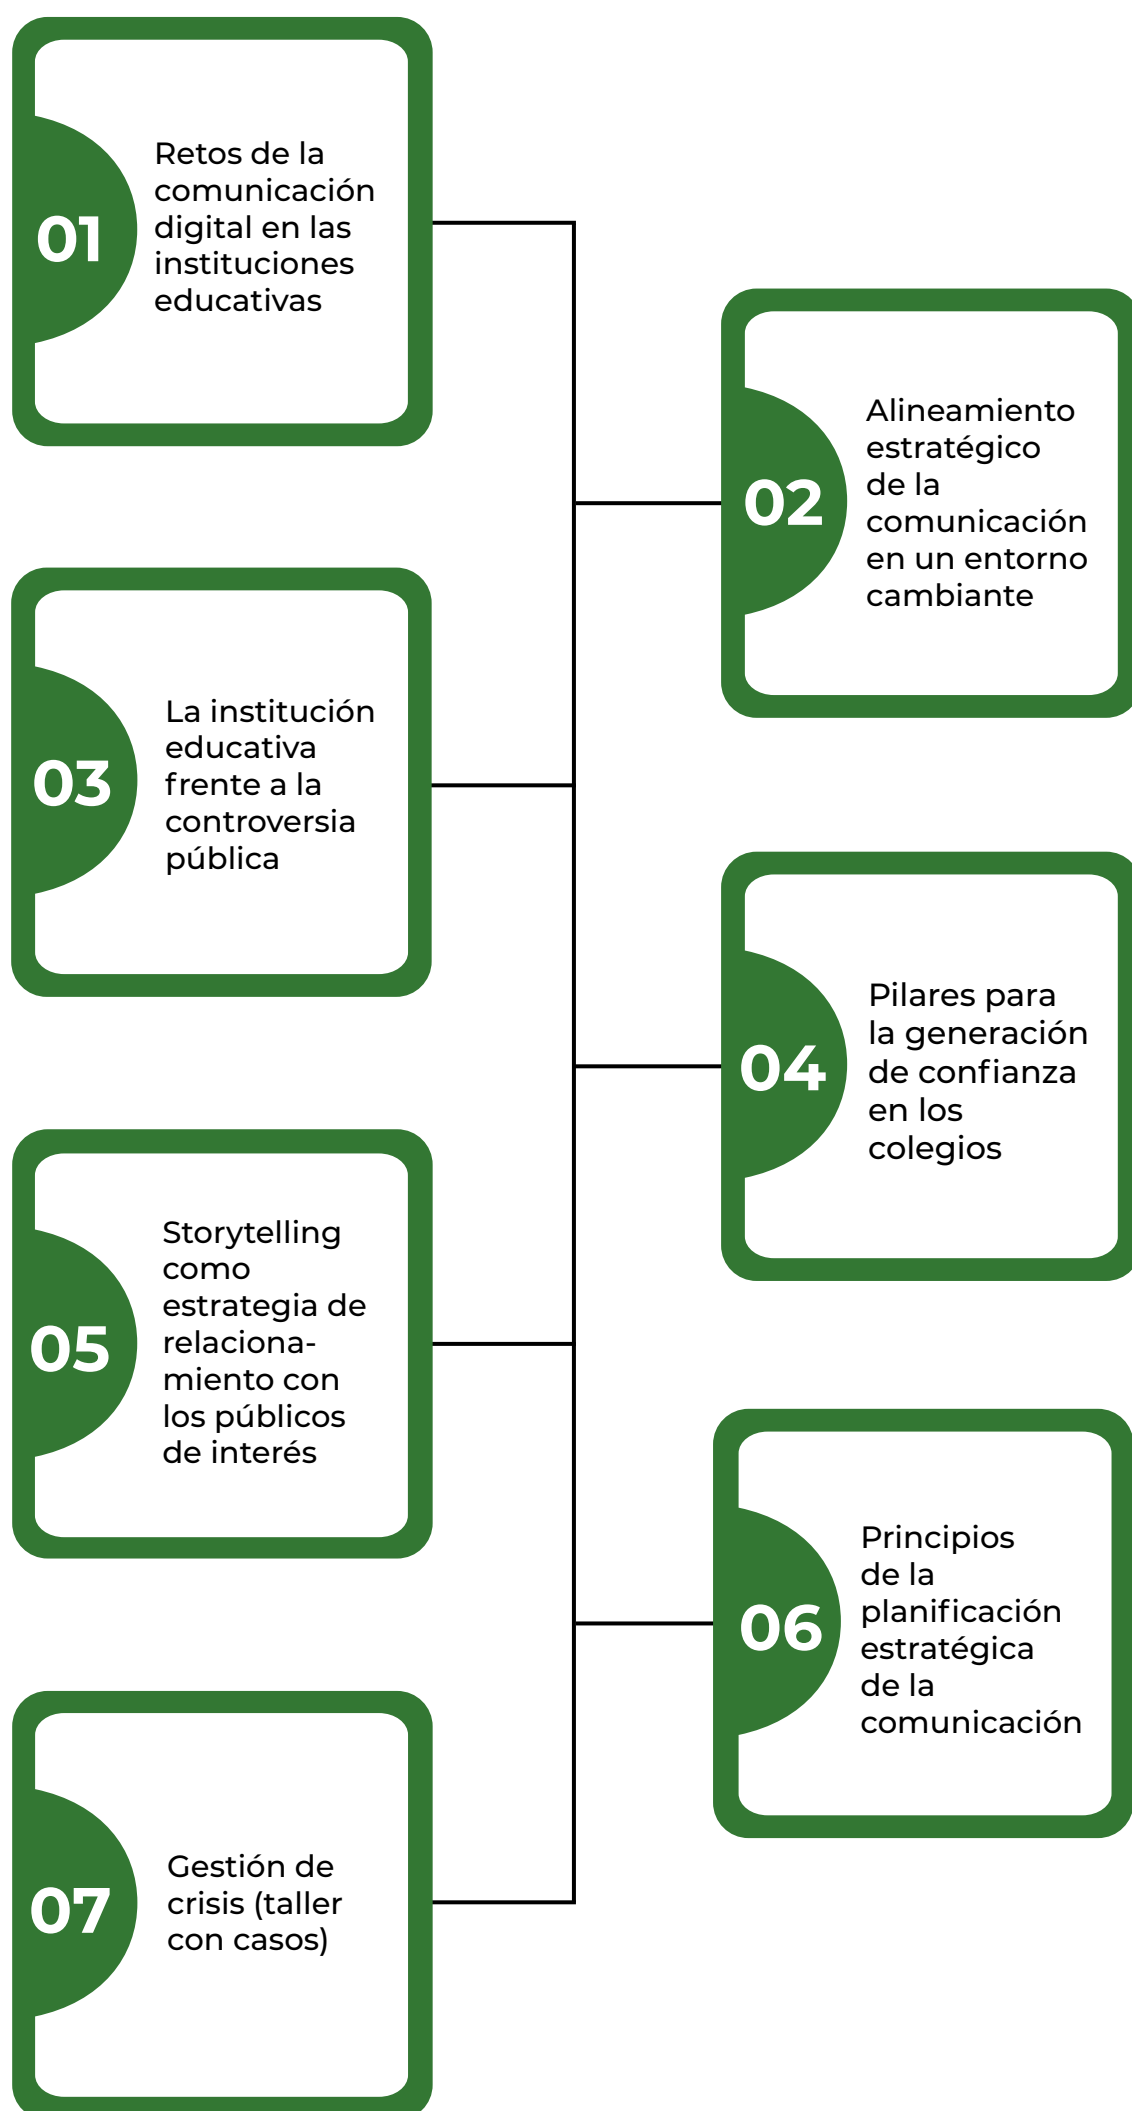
01
Retos de la comunicación digital en las instituciones educativas

02
Alineamiento estratégico de la comunicación en un entorno cambiante

03
La institución educativa frente a la controversia pública

04
Pilares para la generación de confianza en los colegios

05
Storytelling como estrategia de relacionamiento con los públicos de interés

06
Principios de la planificación estratégica de la comunicación

07
Gestión de crisis (taller con casos)